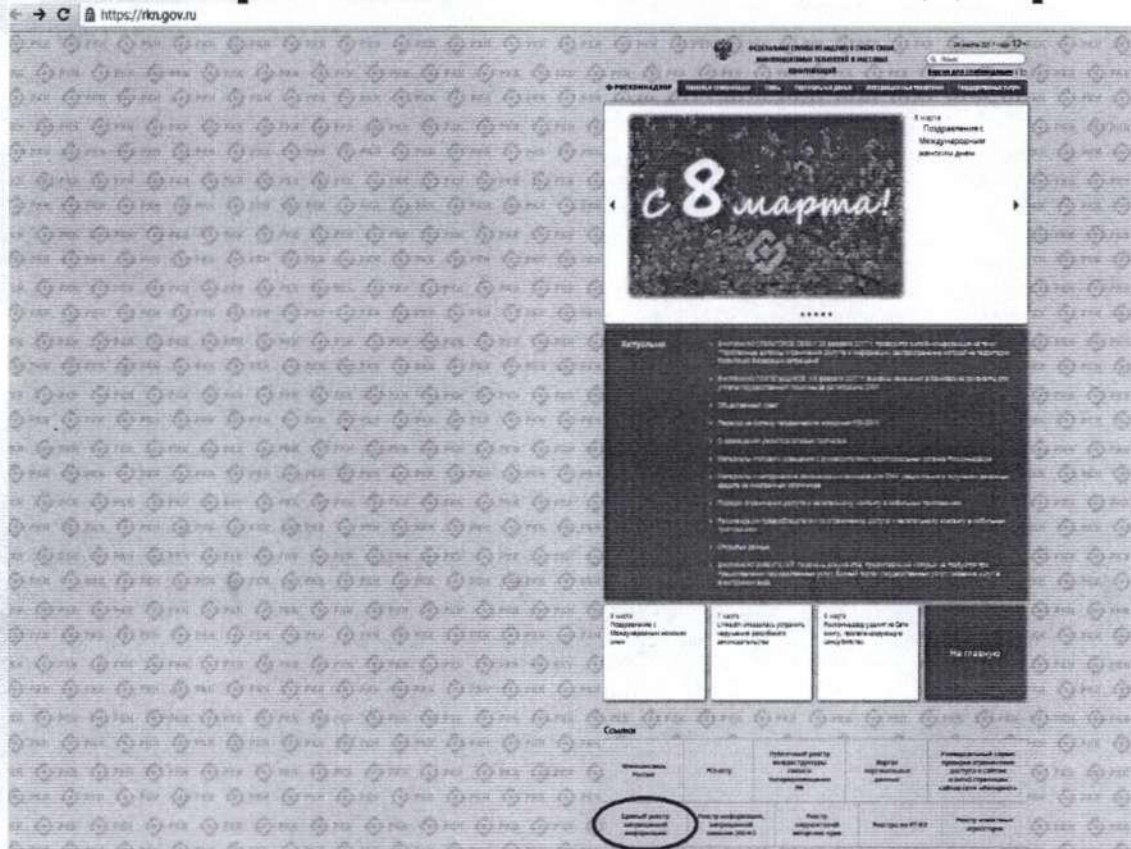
https://rkn.gov.ru

ФЕДЕРАЛЬНАЯ СЛУЖБА ПО НАДЗОРУ В СФЕРЕ СВЯЗИ, ИНФОРМАЦИОННЫХ ТЕХНОЛОГИЙ И МАССОВЫХ КОММУНИКАЦИЙ

Поиск

Версия для слабовидящих

РОСКОМНАДЗОР

8 марта
Поздравление с Международным женским днем

с 8 марта!

Актуально

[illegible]

8 марта
Поздравление с Международным женским днем

7 марта
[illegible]

6 марта
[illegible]

На главную

Ссылки

Минкомсвязь России

Единый реестр запрещенной информации

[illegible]